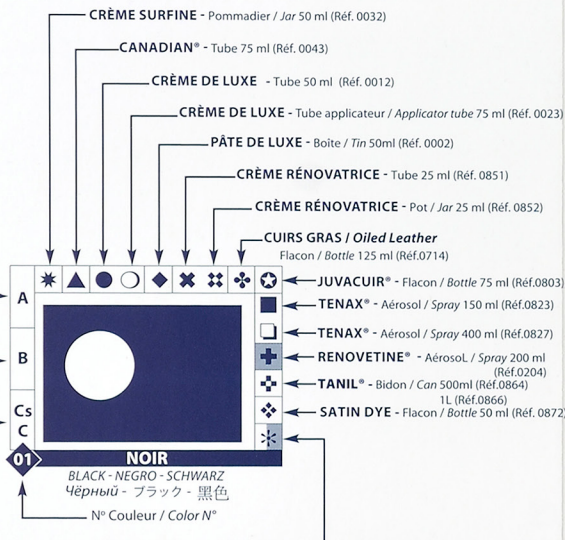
CRÈME SURFINE - Pommadier / Jar 50 ml (Réf. 0032)

CANADIAN® - Tube 75 ml (Réf. 0043)

CRÈME DE LUXE - Tube 50 ml (Réf. 0012)

CRÈME DE LUXE - Tube applicateur / Applicator tube 75 ml (Réf. 0023)

PÂTE DE LUXE - Boite / Tin 50ml (Réf. 0002)

CRÈME RÉNOVATRICE - Tube 25 ml (Réf. 0851)

CRÈME RÉNOVATRICE - Pot / Jar 25 ml (Réf. 0852)

CUIRS GRAS / Oiled Leather Flacon / Bottle 125 ml (Réf.0714)

JUVACUIR® - Flacon / Bottle 75 ml (Réf.0803)

TENAX® - Aérosol / Spray 150 ml (Réf.0823)

TENAX® - Aérosol / Spray 400 ml (Réf.0827)

RENOVETINE® - AérosoL / Spray 200 ml (Réf.0204)

TANIL® - Bidon / Can 500ml (Réf.0864) 1L (Réf.0866)

SATIN DYE - Flacon / Bottle 50 ml (Réf. 0872)

A

B

Cs

C

01

NOIR

BLACK - NEGRO - SCHWARZ

Чёрный - ブラック - 黑色

N° Couleur / Color N°